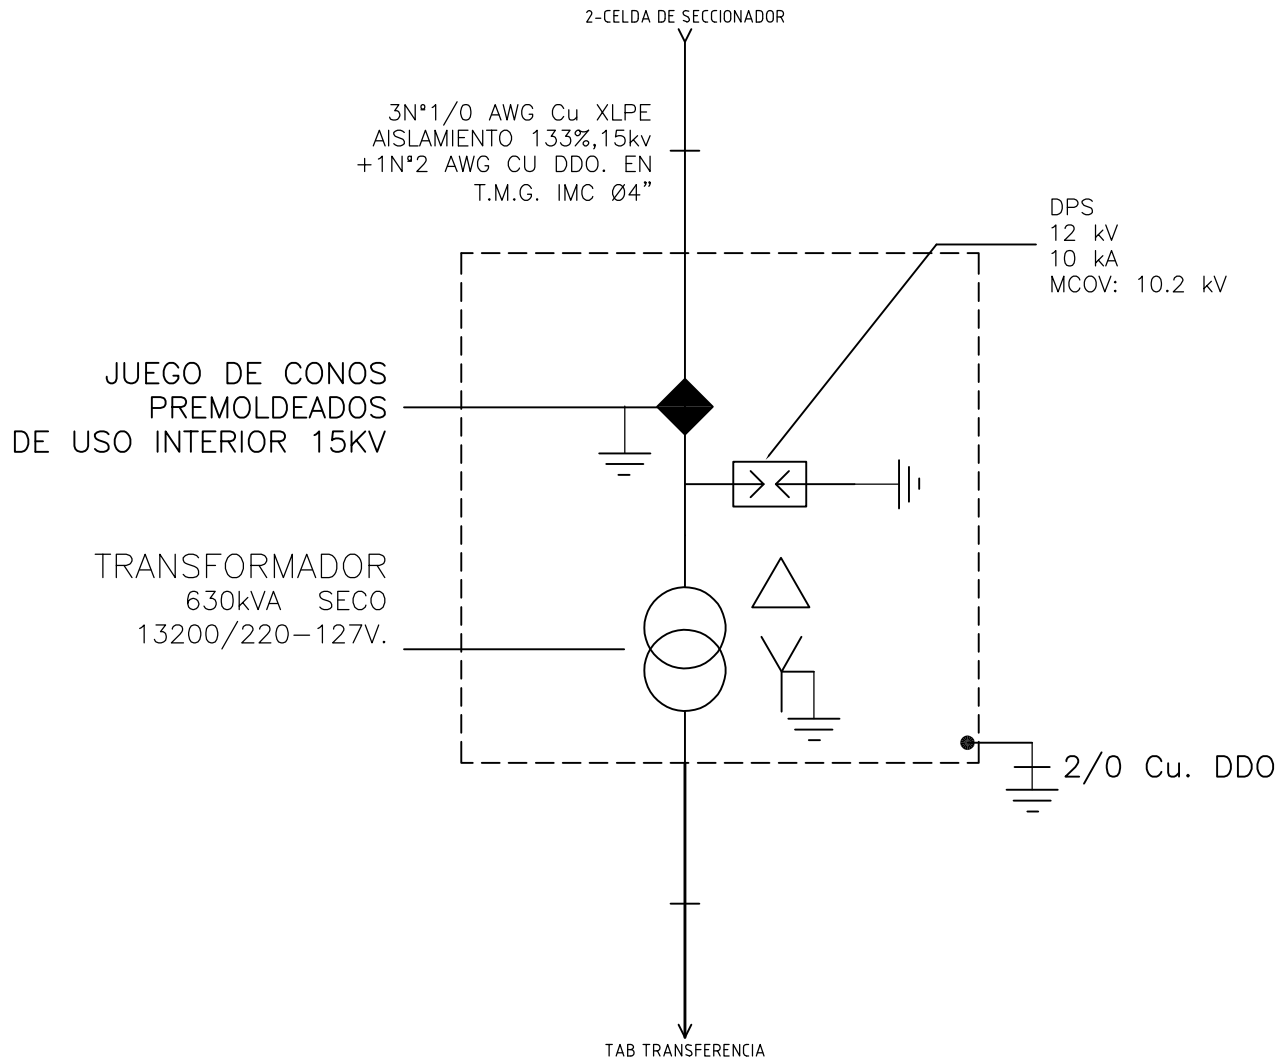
2-CELDA DE SECCIONADOR

3N°1/0 AWG Cu XLPE
AISLAMIENTO 133%,15kv
+1N°2 AWG CU DDO. EN
T.M.G. IMC Ø4"

DPS
12 kV
10 kA
MCOV: 10.2 kV

JUEGO DE CONOS
PREMOLDEADOS
DE USO INTERIOR 15KV

TRANSFORMADOR
630kVA SECO
13200/220-127V.

2/0 Cu. DDO

TAB TRANSFERENCIA